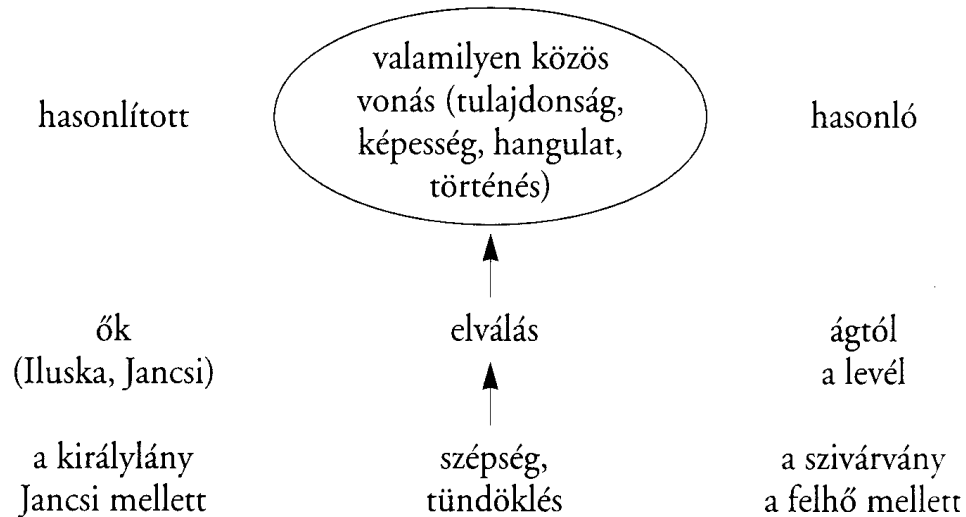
hasonlított

valamilyen közös vonás (tulajdonság, képesség, hangulat, történés)

hasonló

ők
(Iluska, Jancsi)

elválás

ágtól
a levél

a királylány
Jancsi mellett

szépség,
tündöklés

a szivárvány
a felhő mellett